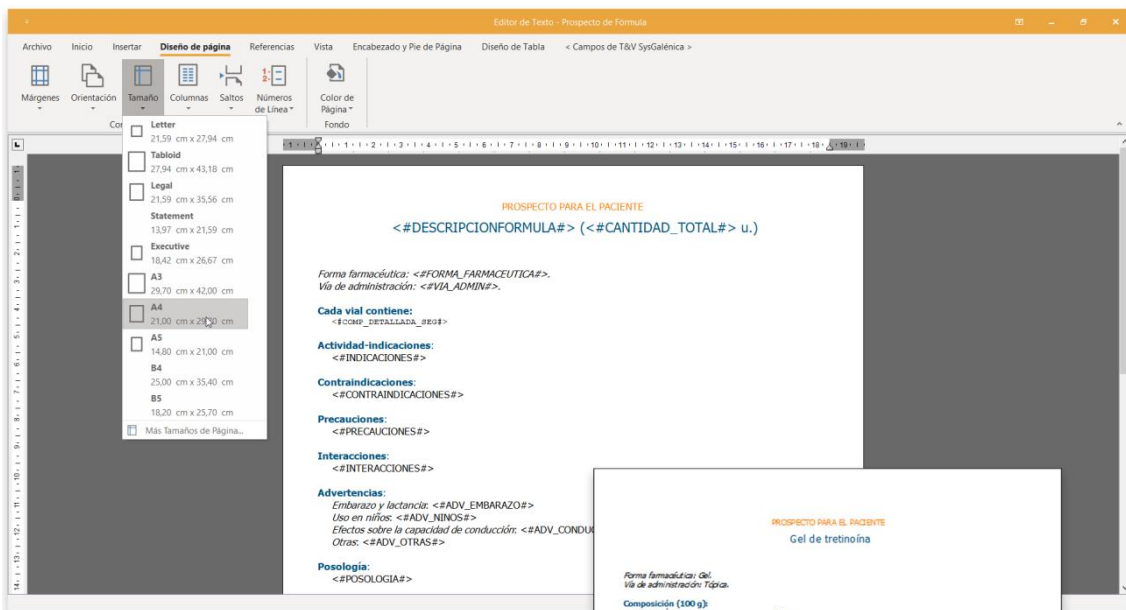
Editor de Texto - Prospecto de Fórmula

Archivo Inicio Insertar Diseño de página Referencias Vista Encabezado y Pie de Página Diseño de Tabla < Campos de T&V SysGalénica >

Márgenes Orientación Tamaño Columnas Saltos Números de Línea Color de Página
Cor Fondo

Letter
21,59 cm x 27,94 cm
Tabloid
27,94 cm x 43,18 cm
Legal
21,59 cm x 35,56 cm
Statement
13,97 cm x 21,59 cm
Executive
18,42 cm x 26,67 cm
A3
29,70 cm x 42,00 cm
A4
21,00 cm x 29,70 cm
A5
14,80 cm x 21,00 cm
B4
25,00 cm x 35,40 cm
B5
18,20 cm x 25,70 cm
Más Tamaños de Página...

PROSPECTO PARA EL PACIENTE
<#DESCRIPCIONFORMULA#> (<#CANTIDAD_TOTAL#> u.)

Forma farmacéutica: <#FORMA_FARMACEUTICA#>.
Vía de administración: <#VIA_ADMIN#>.

Cada vial contiene:
<$COMP_DETALLADA_SEG$>

Actividad-indicaciones:
<#INDICACIONES#>

Contraindicaciones:
<#CONTRAINDICACIONES#>

Precauciones:
<#PRECAUCIONES#>

Interacciones:
<#INTERACCIONES#>

Advertencias:
Embarazo y lactancia: <#ADV_EMBARAZO#>
Uso en niños: <#ADV_NINOS#>
Efectos sobre la capacidad de conducción: <#ADV_CONDU
Otras: <#ADV_OTRAS#>

Posología:
<#POSOLOGIA#>

PROSPECTO PARA EL PACIENTE
Gel de tretinoína

Forma farmacéutica: Gel.
Vía de administración: Tópica.

Composición (100 g):